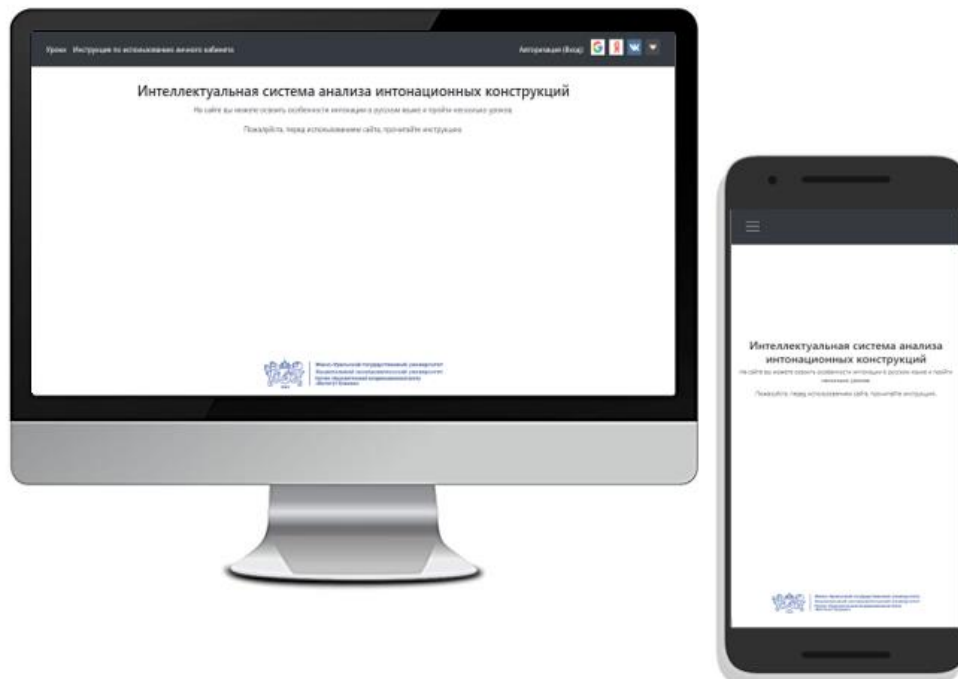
Уроки Инструкция по использованию личного кабинета

Авторизация (Вход)

Интеллектуальная система анализа интонационных конструкций

На сайте вы можете освоить особенности интонации в русском языке и пройти несколько уроков.

Пожалуйста, перед использованием сайта, прочитайте инструкцию.

Южно-Уральский государственный университет
Национальный исследовательский университет
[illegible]

Интеллектуальная система анализа интонационных конструкций

На сайте вы можете освоить особенности интонации в русском языке и пройти несколько уроков.

Пожалуйста, перед использованием сайта, прочитайте инструкцию.

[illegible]